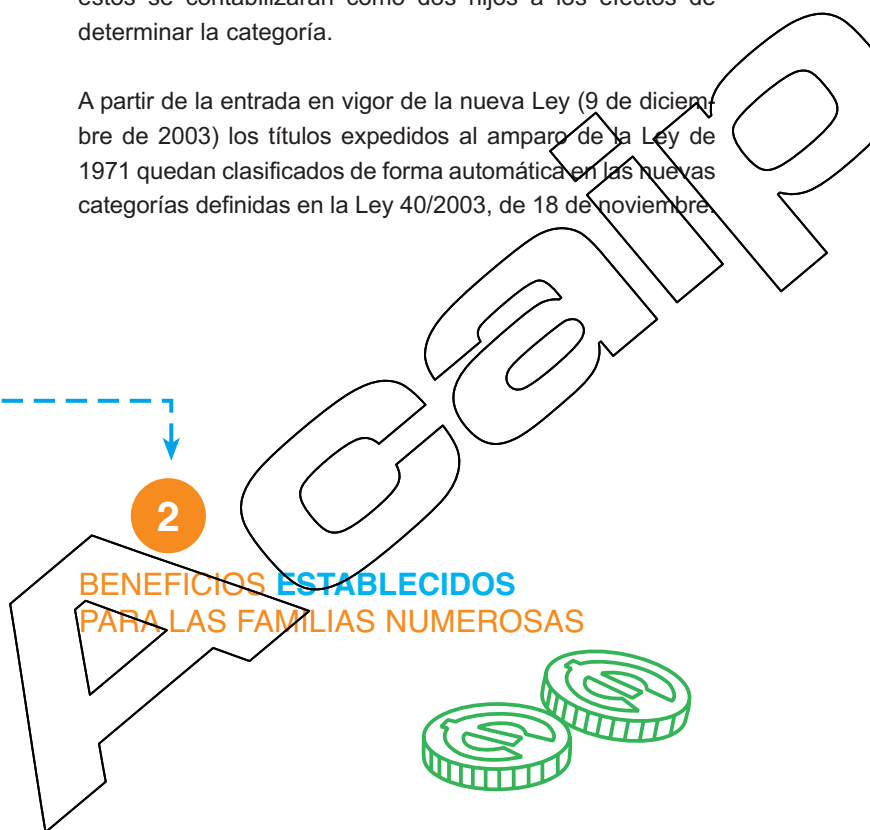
estos se contabilizarán como dos hijos a los efectos de determinar la categoría.

A partir de la entrada en vigor de la nueva Ley (9 de diciembre de 2003) los títulos expedidos al amparo de la Ley de 1971 quedan clasificados de forma automática en las nuevas categorías definidas en la Ley 40/2003, de 18 de noviembre.

Acaip

2

BENEFICIOS ESTABLECIDOS PARA LAS FAMILIAS NUMEROSAS